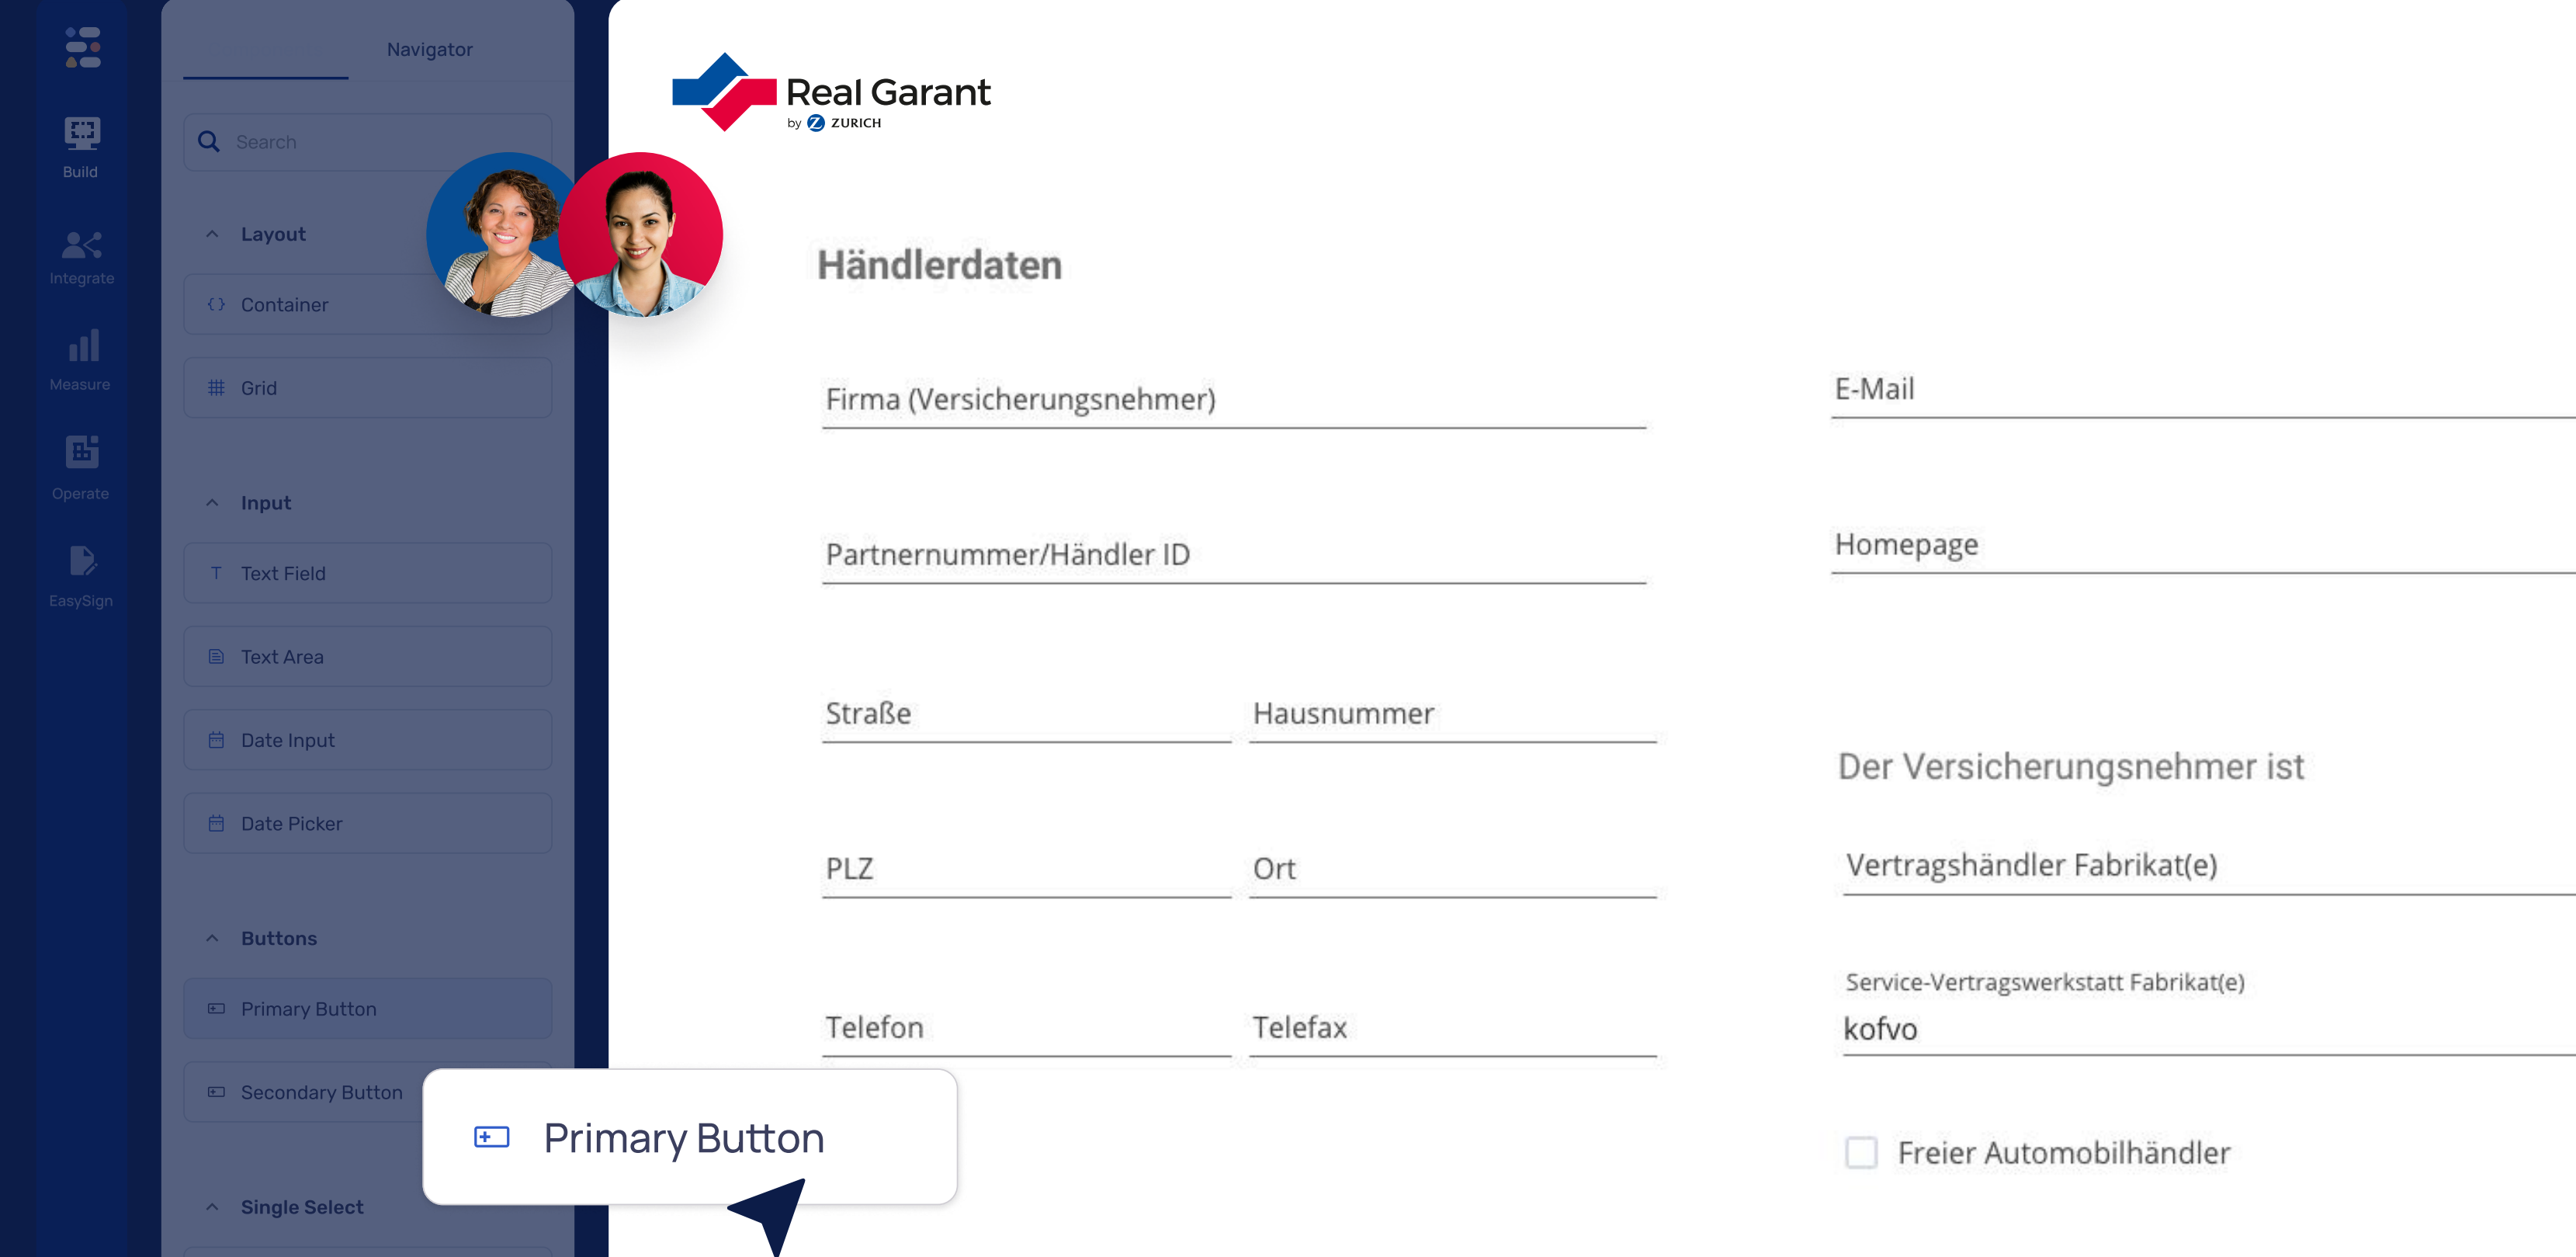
Build
Integrate
Measure
Operate
EasySign

Navigator

Search

Layout
Container
Grid

Input
Text Field
Text Area
Date Input
Date Picker

Buttons
Primary Button
Secondary Button

Single Select

Primary Button

Real Garant
by ZURICH

Händlerdaten

Firma (Versicherungsnehmer)

E-Mail

Partnernummer/Händler ID

Homepage

Straße

Hausnummer

Der Versicherungsnehmer ist

PLZ

Ort

Vertragshändler Fabrikat(e)

Service-Vertragswerkstatt Fabrikat(e)
kofvo

Telefon

Telefax

Freier Automobilhändler